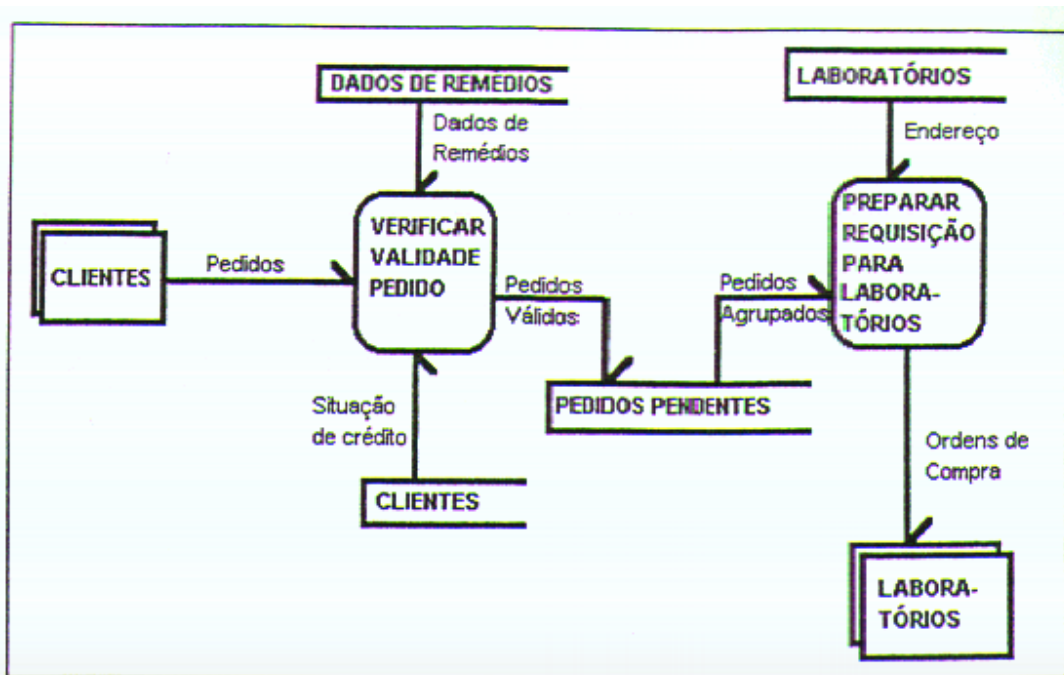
DADOS DE REMÉDIOS

Dados de Remédios

LABORATÓRIOS

Endereço

CLIENTES

Pedidos

VERIFICAR VALIDADE PEDIDO

Pedidos Válidos

Pedidos Agrupados

PREPARAR REQUISIÇÃO PARA LABORATÓRIOS

PEDIDOS PENDENTES

Situação de crédito

CLIENTES

Ordens de Compra

LABORATÓRIOS